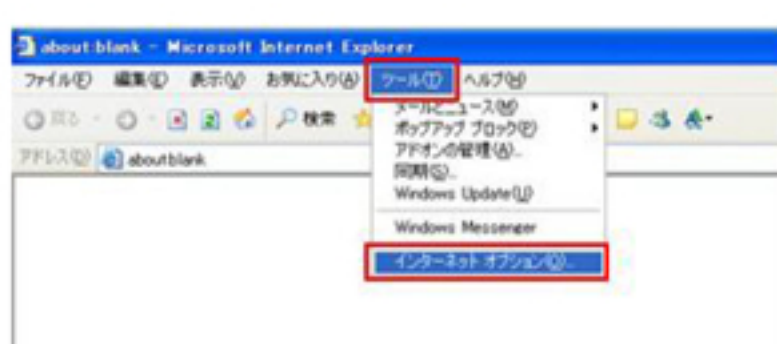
about:blank - Microsoft Internet Explorer

ファイル(F) 編集(E) 表示(V) お気に入り(A) ツール(T) ヘルプ(H)

戻る 検索

アドレス(D) about:blank

メールとニュース(M)
ポップアップ ブロック(P)
アドオンの管理(A)...
同期(S)...
Windows Update(U)

Windows Messenger

インターネット オプション(O)...